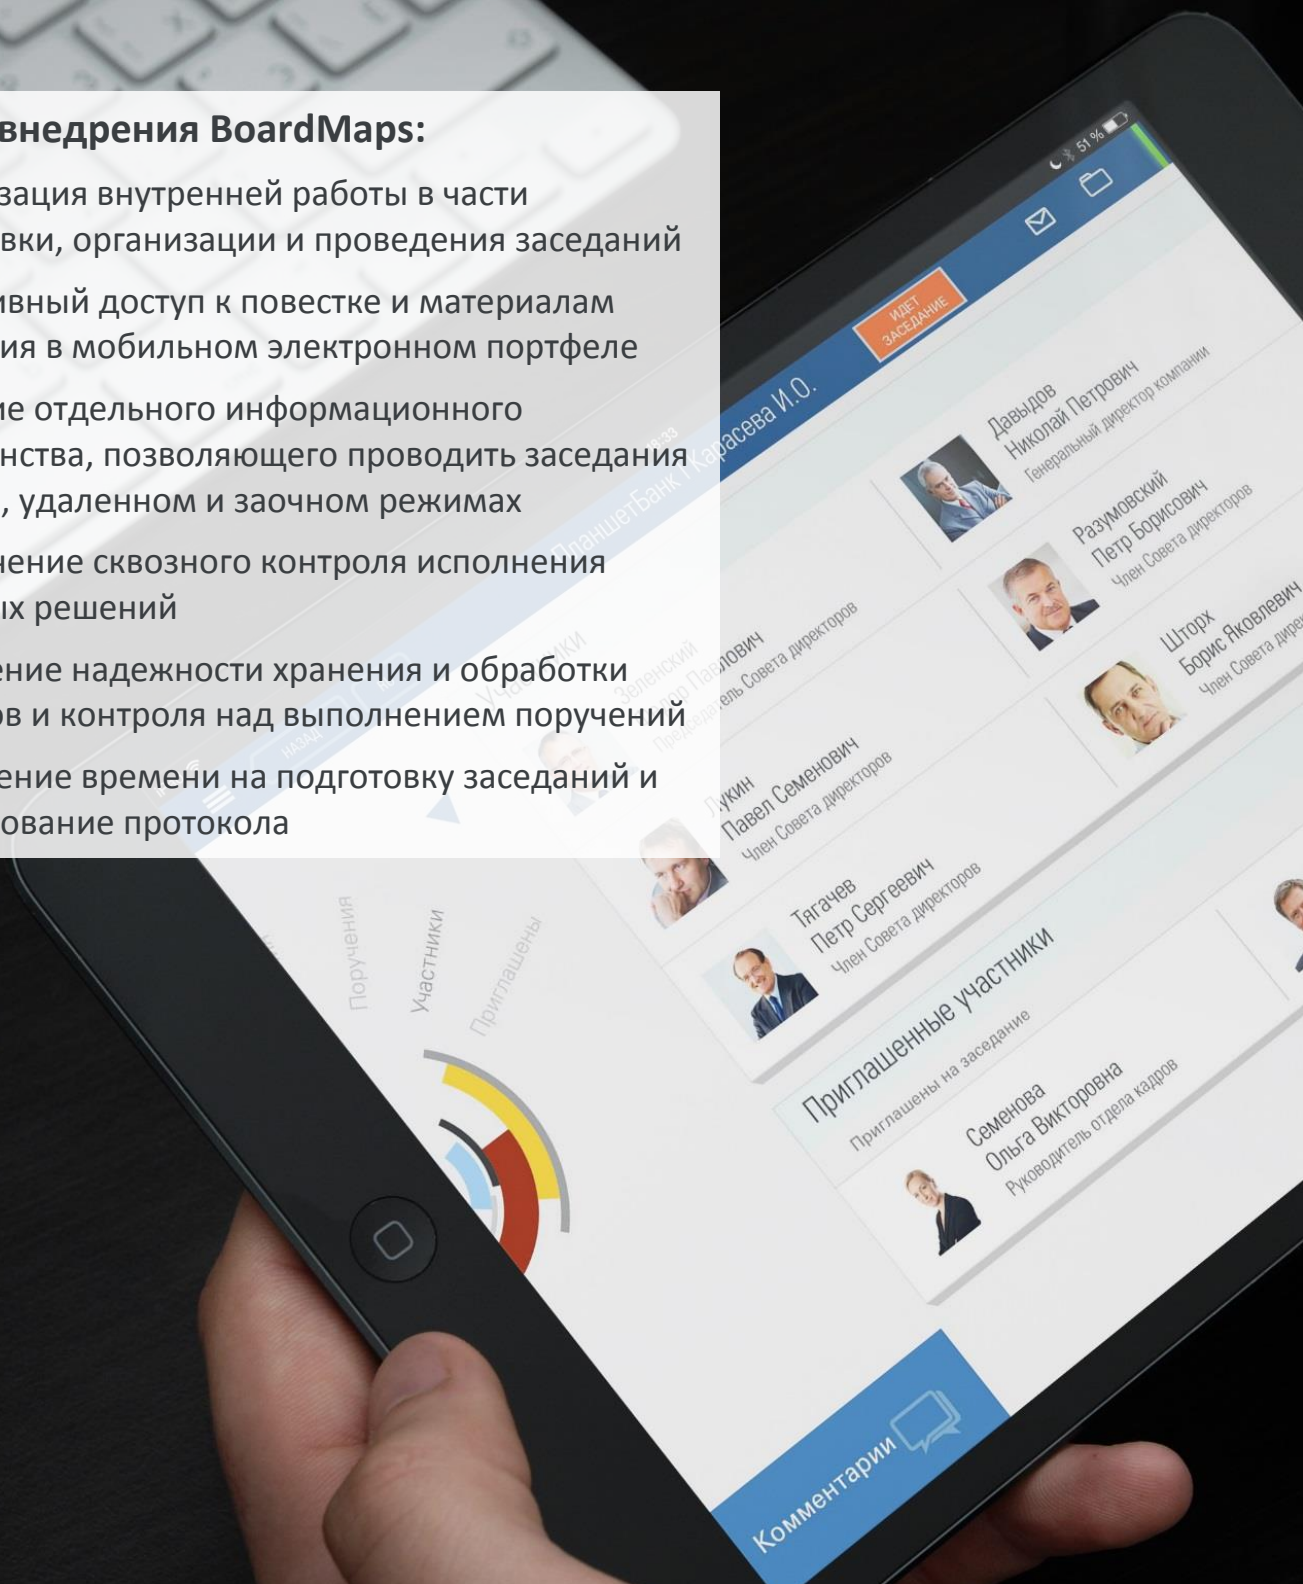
внедрения BoardMaps:

зация внутренней работы в части вки, организации и проведения заседаний

ивный доступ к повестке и материалам ия в мобильном электронном портфеле

ие отдельного информационного нства, позволяющего проводить заседания , удаленном и заочном режимах

нение сквозного контроля исполнения ых решений

ение надежности хранения и обработки в и контроля над выполнением поручений

ение времени на подготовку заседаний и ование протокола

51 %

ИДЕТ ЗАСЕДАНИЕ

ПланшетБанк | Карасева И.О.

Давыдов
Николай Петрович
Генеральный директор компании

Разумовский
Петр Борисович
Член Совета директоров

Шторх
Борис Яковлевич
Член Совета дирек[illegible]

Зеленский
Петр Павлович
Председатель Совета директоров

Лукин
Павел Семенович
Член Совета директоров

Тягачев
Петр Сергеевич
Член Совета директоров

Приглашенные участники
Приглашены на заседание

Семенова
Ольга Викторовна
Руководитель отдела кадров

НАЗАД

Участники

Поручения

Участники

Приглашены

Комментарии